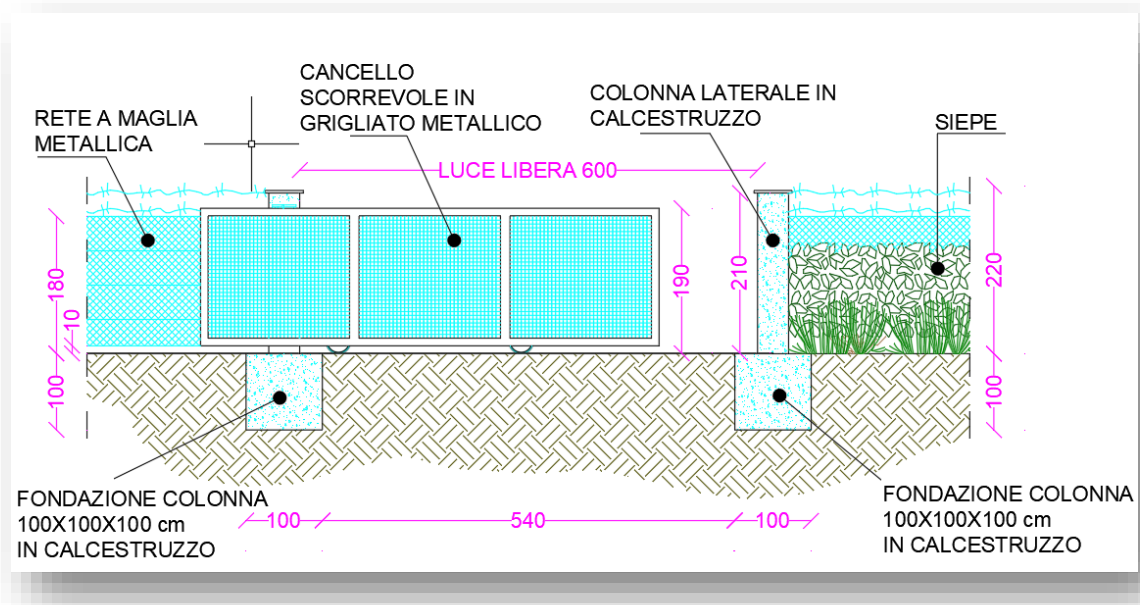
RETE A MAGLIA METALLICA

CANCELLO SCORREVOLE IN GRIGLIATO METALLICO

COLONNA LATERALE IN CALCESTRUZZO

SIEPE

LUCE LIBERA 600

180

10

100

190

210

220

100

FONDAZIONE COLONNA 100X100X100 cm IN CALCESTRUZZO

100

540

100

FONDAZIONE COLONNA 100X100X100 cm IN CALCESTRUZZO